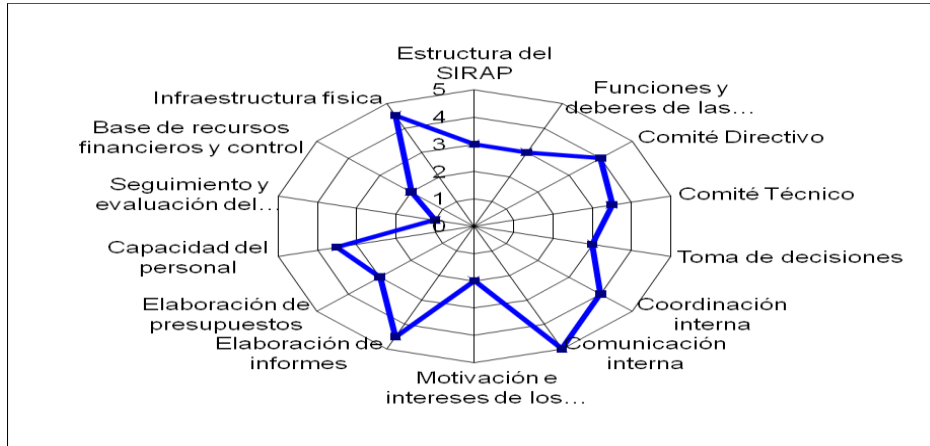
Estructura del SIRAP

Funciones y deberes de las...

Comité Directivo

Comité Técnico

Toma de decisiones

Coordinación interna

Comunicación interna

Motivación e intereses de los...

Elaboración de informes

Elaboración de presupuestos

Capacidad del personal

Seguimiento y evaluación del...

Base de recursos financieros y control

Infraestructura fisica

5
4
3
2
1
0